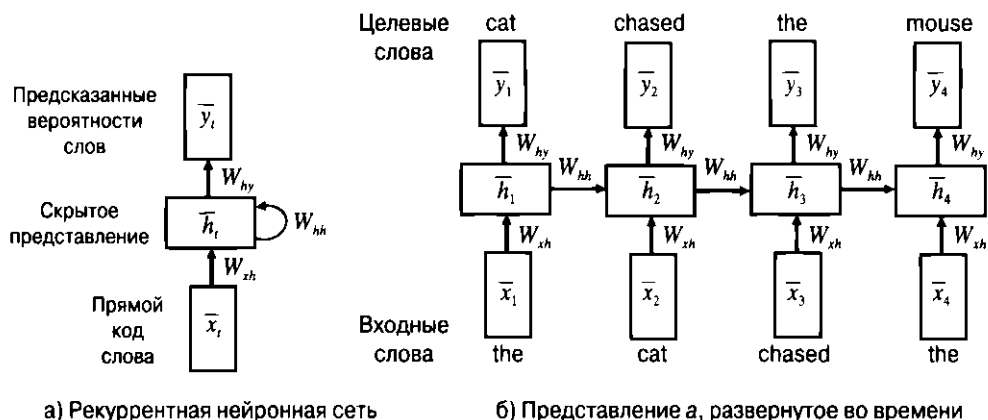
Предсказанные вероятности слов

$\overline{y}_t$

$W_{hy}$

Скрытое представление

$\overline{h}_t$

$W_{hh}$

$W_{xh}$

Прямой код слова

$\overline{x}_t$

а) Рекуррентная нейронная сеть

Целевые слова

cat

chased

the

mouse

$\overline{y}_1$

$\overline{y}_2$

$\overline{y}_3$

$\overline{y}_4$

$W_{hy}$

$W_{hy}$

$W_{hy}$

$W_{hy}$

$W_{hh}$

$W_{hh}$

$W_{hh}$

$\overline{h}_1$

$\overline{h}_2$

$\overline{h}_3$

$\overline{h}_4$

$W_{xh}$

$W_{xh}$

$W_{xh}$

$W_{xh}$

$\overline{x}_1$

$\overline{x}_2$

$\overline{x}_3$

$\overline{x}_4$

Входные слова

the

cat

chased

the

б) Представление *а*, развернутое во времени